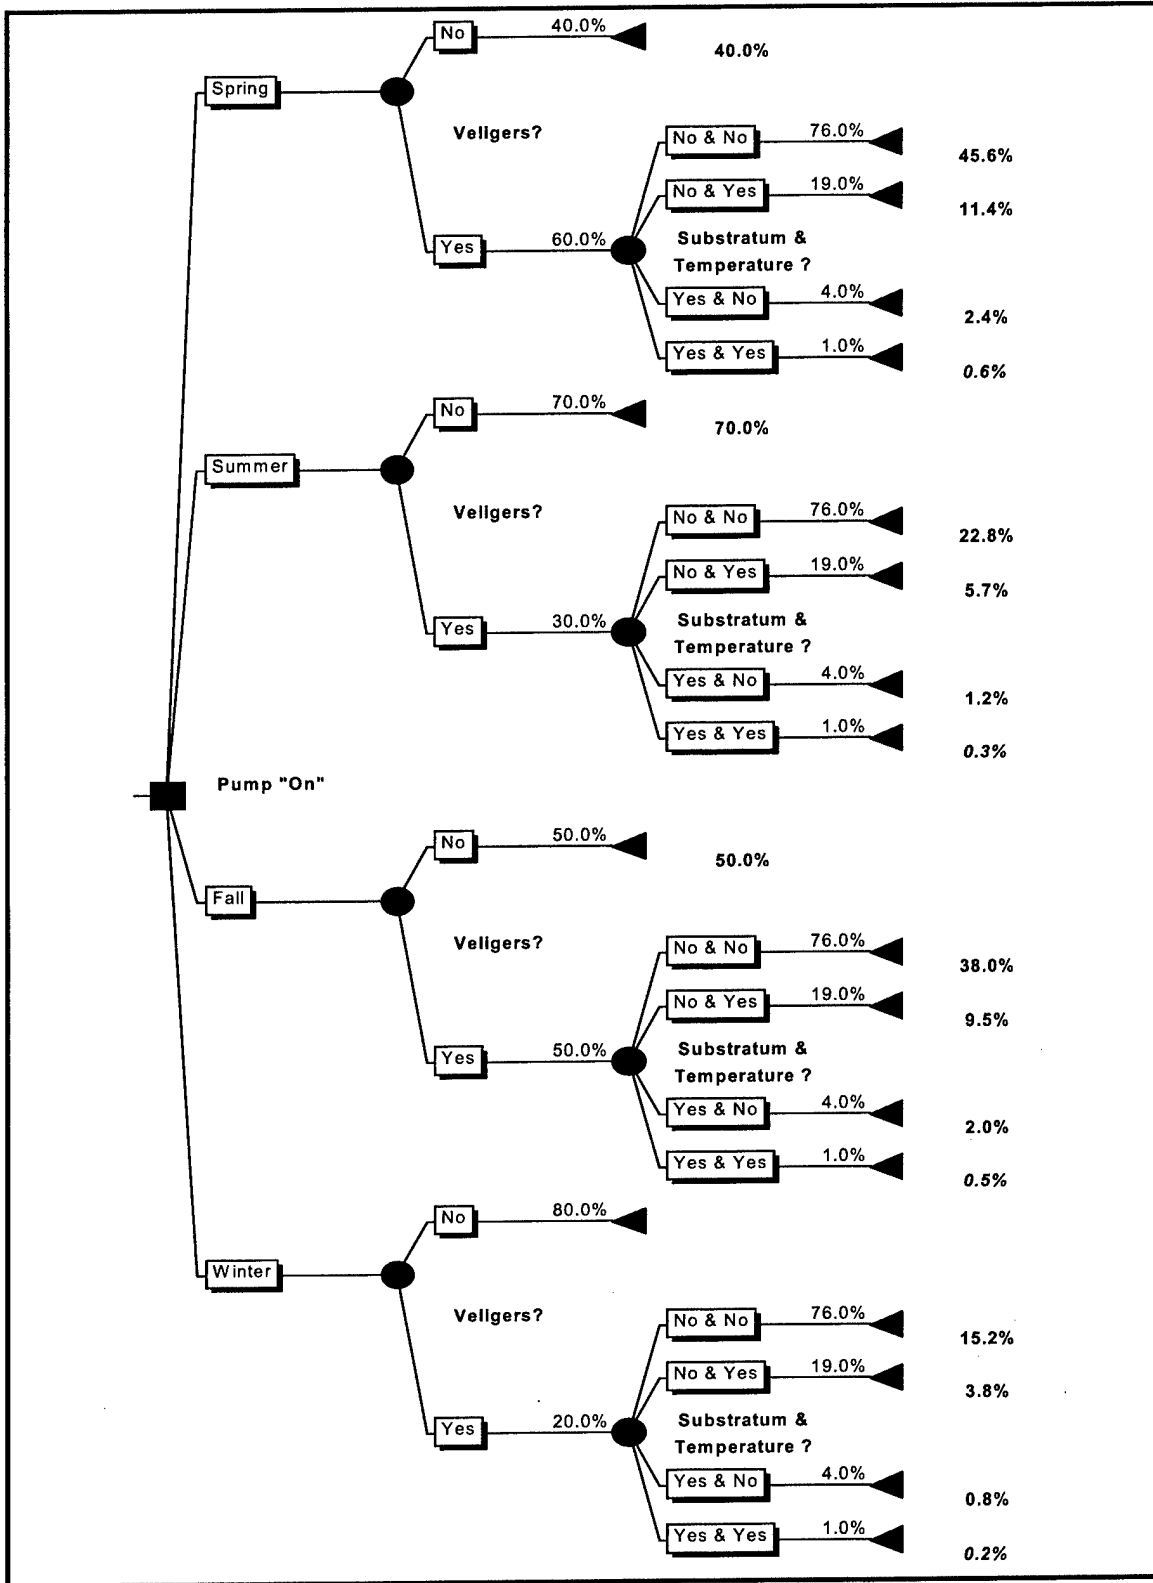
Spring
No 40.0% 40.0%
Veligers?
No & No 76.0% 45.6%
No & Yes 19.0% 11.4%
Yes 60.0%
Substratum & Temperature ?
Yes & No 4.0% 2.4%
Yes & Yes 1.0% 0.6%

Summer
No 70.0% 70.0%
Veligers?
No & No 76.0% 22.8%
No & Yes 19.0% 5.7%
Yes 30.0%
Substratum & Temperature ?
Yes & No 4.0% 1.2%
Yes & Yes 1.0% 0.3%

Pump "On"

Fall
No 50.0% 50.0%
Veligers?
No & No 76.0% 38.0%
No & Yes 19.0% 9.5%
Yes 50.0%
Substratum & Temperature ?
Yes & No 4.0% 2.0%
Yes & Yes 1.0% 0.5%

Winter
No 80.0%
Veligers?
No & No 76.0% 15.2%
No & Yes 19.0% 3.8%
Yes 20.0%
Substratum & Temperature ?
Yes & No 4.0% 0.8%
Yes & Yes 1.0% 0.2%